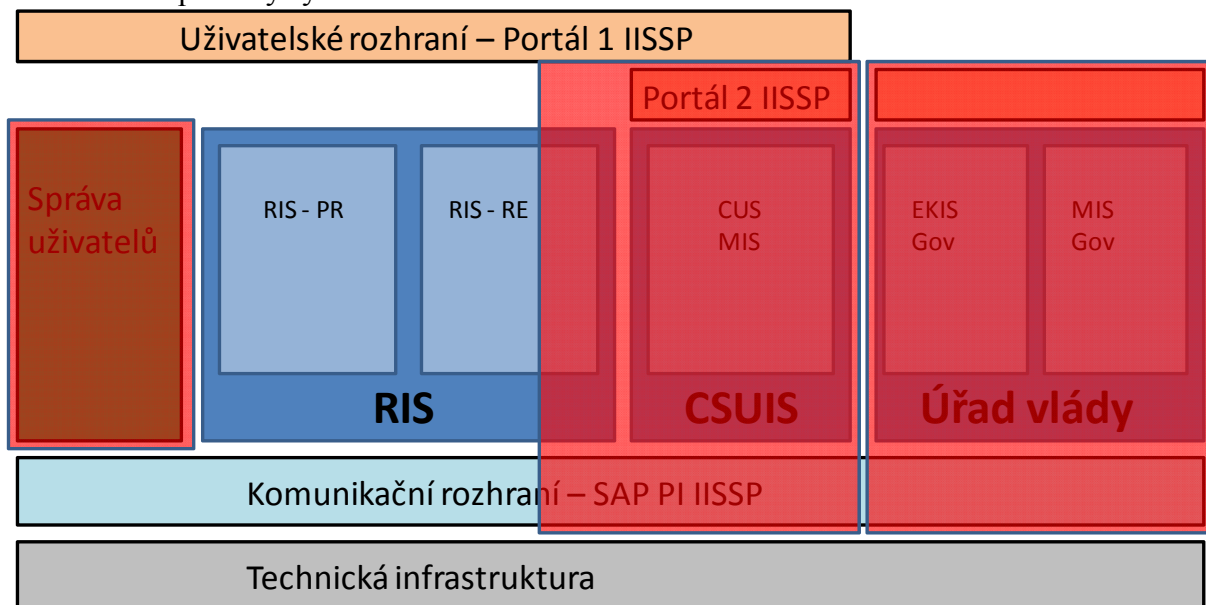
Uživatelské rozhraní – Portál 1 IISSP

Portál 2 IISSP

Správa uživatelů

RIS - PR

RIS - RE

CUS MIS

EKIS Gov

MIS Gov

RIS

CSUIS

Úřad vlády

Komunikační rozhraní – SAP PI IISSP

Technická infrastruktura